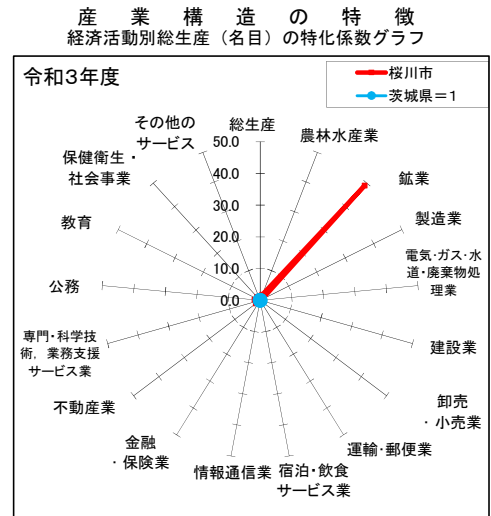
産業構造の特徴
経済活動別総生産（名目）の特化係数グラフ

令和3年度

桜川市
茨城県＝1

総生産
農林水産業
鉱業
製造業
電気・ガス・水道・廃棄物処理業
建設業
卸売・小売業
運輸・郵便業
宿泊・飲食サービス業
情報通信業
金融・保険業
不動産業
専門・科学技術，業務支援サービス業
公務
教育
保健衛生・社会事業
その他のサービス

50.0
40.0
30.0
20.0
10.0
0.0